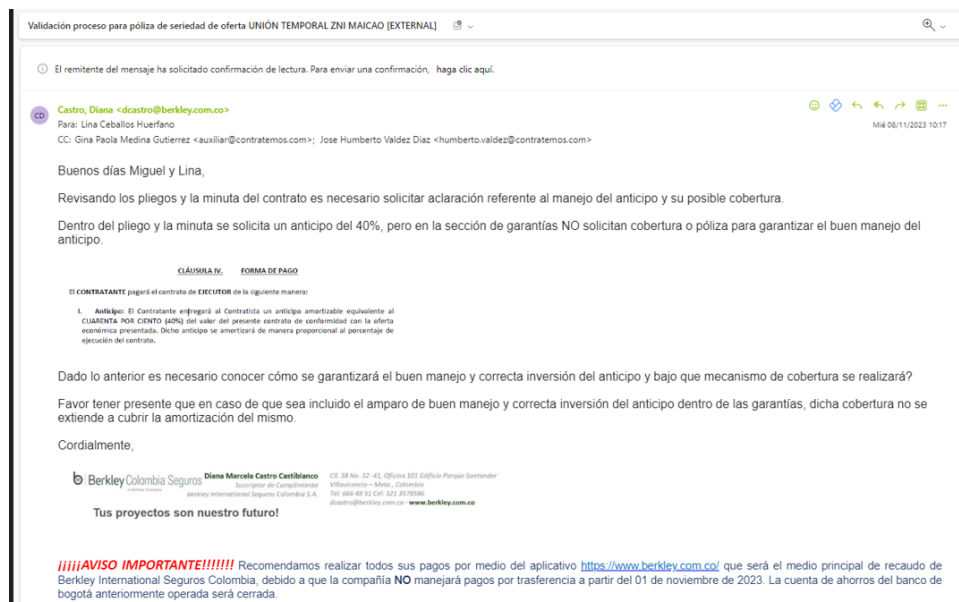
Validación proceso para póliza de seriedad de oferta UNIÓN TEMPORAL ZNI MAICAO [EXTERNAL]

El remitente del mensaje ha solicitado confirmación de lectura. Para enviar una confirmación, haga clic aquí.

CD

Castro, Diana <dcastro@berkley.com.co>
Para: Lina Ceballos Huerfano
CC: Gina Paola Medina Gutierrez <auxiliar@contratemos.com>; Jose Humberto Valdez Diaz <humberto.valdez@contratemos.com>

Mié 08/11/2023 10:17

Buenos días Miguel y Lina,

Revisando los pliegos y la minuta del contrato es necesario solicitar aclaración referente al manejo del anticipo y su posible cobertura.

Dentro del pliego y la minuta se solicita un anticipo del 40%, pero en la sección de garantías NO solicitan cobertura o póliza para garantizar el buen manejo del anticipo.

CLÁUSULA IV. FORMA DE PAGO

El CONTRATANTE pagará el contrato de EJECUTOR de la siguiente manera:

I. Anticipo: El Contratante entregará al Contratista un anticipo amortizable equivalente al CUARENTA POR CIENTO (40%) del valor del presente contrato de conformidad con la oferta económica presentada. Dicho anticipo se amortizará de manera proporcional al porcentaje de ejecución del contrato.

Dado lo anterior es necesario conocer cómo se garantizará el buen manejo y correcta inversión del anticipo y bajo que mecanismo de cobertura se realizará?

Favor tener presente que en caso de que sea incluido el amparo de buen manejo y correcta inversión del anticipo dentro de las garantías, dicha cobertura no se extiende a cubrir la amortización del mismo.

Cordialmente,

Berkley Colombia Seguros
a Berkley Company

Diana Marcela Castro Castiblanco
Suscriptor de Cumplimiento
Berkley International Seguros Colombia S.A.

Cll. 38 No. 32 -41, Oficina 101 Edificio Parque Santander
Villavicencio – Meta , Colombia
Tel: 666 48 51 Cel: 321 3579586
dcastro@berkley.com.co - www.berkley.com.co

Tus proyectos son nuestro futuro!

¡¡¡¡¡AVISO IMPORTANTE!!!!!!! Recomendamos realizar todos sus pagos por medio del aplicativo https://www.berkley.com.co/ que será el medio principal de recaudo de Berkley International Seguros Colombia, debido a que la compañía NO manejará pagos por trasferencia a partir del 01 de noviembre de 2023. La cuenta de ahorros del banco de bogotá anteriormente operada será cerrada.